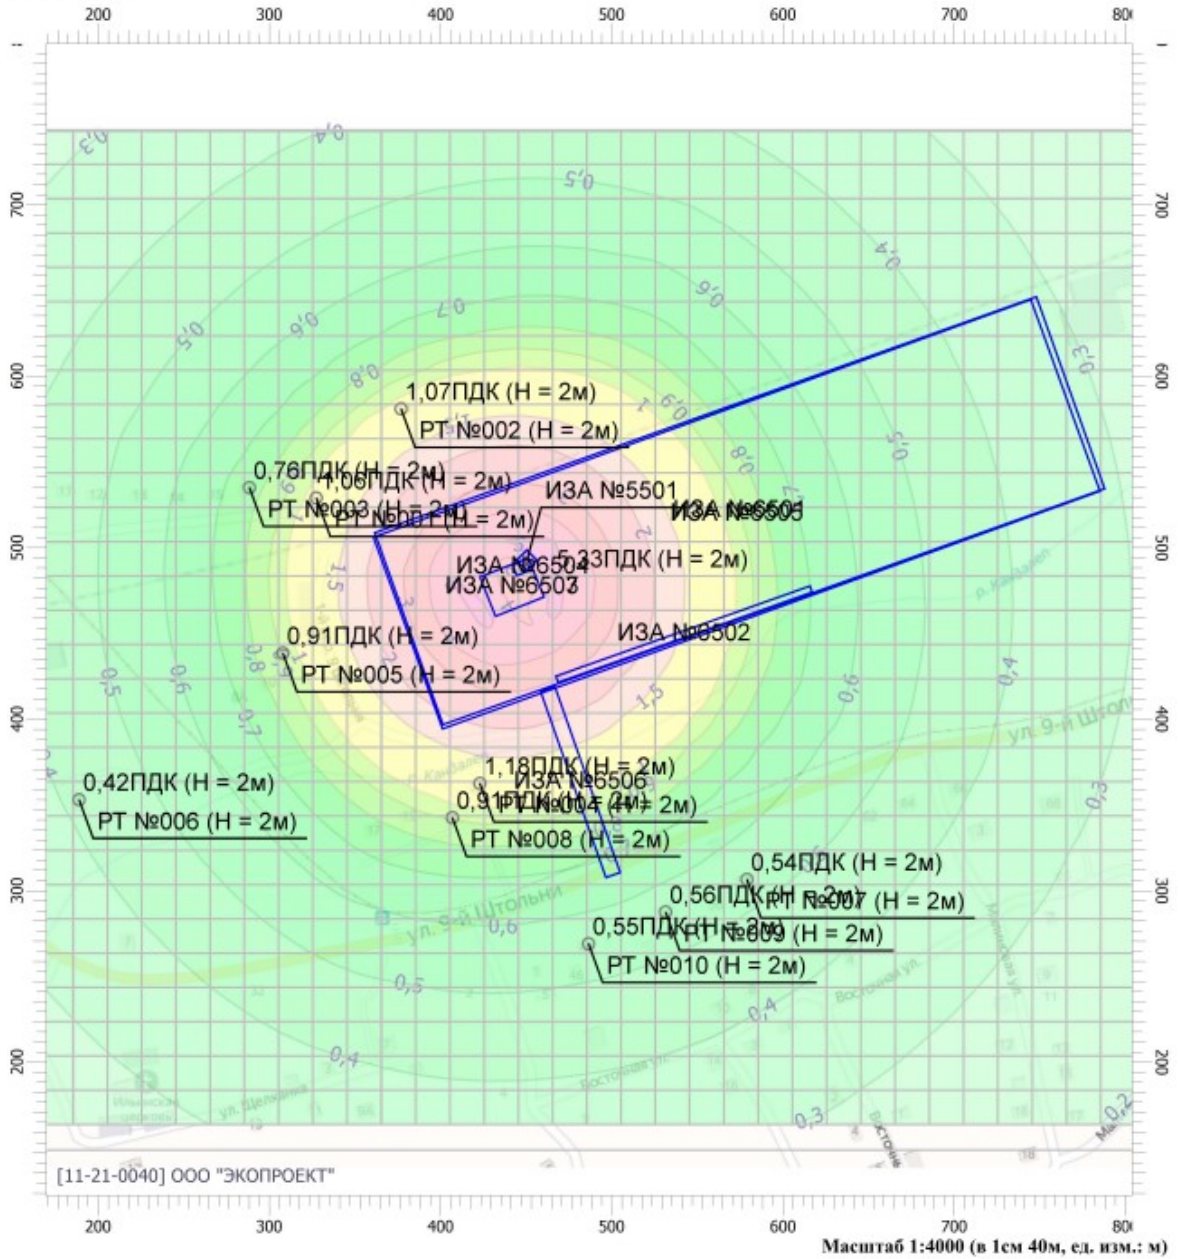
200 300 400 500 600 700 80

700 600 500 400 300 200

0,3 0,4 0,5 0,4 0,9 0,5 0,6 0,7 0,8 0,9 0,8 0,5 0,3

1,07ПДК (Н = 2м)
РТ №002 (Н = 2м)

0,76ПДК (Н = 2м)
1,06ПДК (Н = 2м)
РТ №003 (Н = 2м)
РТ №001 (Н = 2м)

ИЗА №5501
ИЗА №6505
ИЗА №6504
5,33ПДК (Н = 2м)
ИЗА №6503
ИЗА №6502

1,5 3 2 1,5

0,91ПДК (Н = 2м)
РТ №005 (Н = 2м)

0,5 0,6 0,8 0,7 0,6 0,4

ул. 9-й Штольни

0,42ПДК (Н = 2м)
РТ №006 (Н = 2м)

1,18ПДК (Н = 2м)
ИЗА №6506
0,91ПДК (Н = 2м)
РТ №004 (Н = 2м)
РТ №008 (Н = 2м)

0,54ПДК (Н = 2м)
0,56ПДК (Н = 2м)
РТ №007 (Н = 2м)
0,55ПДК (Н = 2м)
РТ №009 (Н = 2м)
РТ №010 (Н = 2м)

ул. 9-й Штольни
0,6 0,5 0,4 0,4 0,3 0,2

Восточная ул.

[11-21-0040] ООО "ЭКОПРОЕКТ"

200 300 400 500 600 700 80
Масштаб 1:4000 (в 1см 40м, ед. изм.: м)